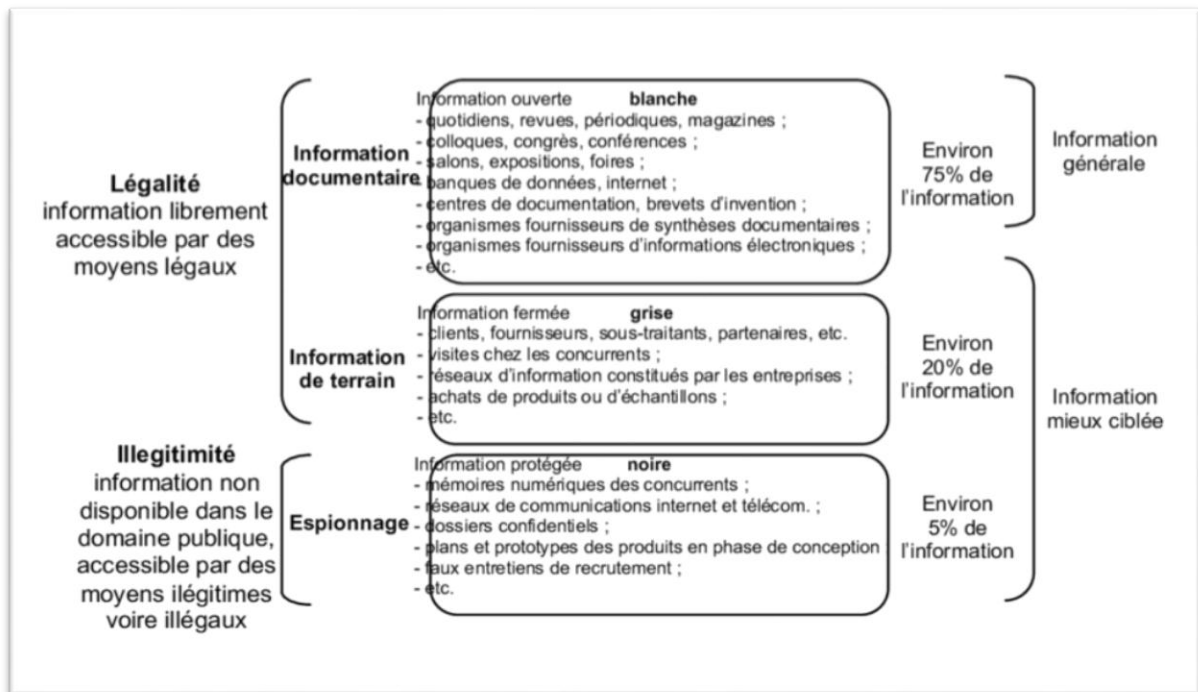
Légalité
information librement accessible par des moyens légaux

Information documentaire

Information ouverte blanche
- quotidiens, revues, périodiques, magazines ;
- colloques, congrès, conférences ;
- salons, expositions, foires ;
- banques de données, internet ;
- centres de documentation, brevets d'invention ;
- organismes fournisseurs de synthèses documentaires ;
- organismes fournisseurs d'informations électroniques ;
- etc.

Environ 75% de l'information

Information générale

Information de terrain

Information fermée grise
- clients, fournisseurs, sous-traitants, partenaires, etc.
- visites chez les concurrents ;
- réseaux d'information constitués par les entreprises ;
- achats de produits ou d'échantillons ;
- etc.

Environ 20% de l'information

Information mieux ciblée

Illegitimité
information non disponible dans le domaine publique, accessible par des moyens ilégitimes voire illégaux

Espionnage

Information protégée noire
- mémoires numériques des concurrents ;
- réseaux de communications internet et télécom. ;
- dossiers confidentiels ;
- plans et prototypes des produits en phase de conception
- faux entretiens de recrutement ;
- etc.

Environ 5% de l'information